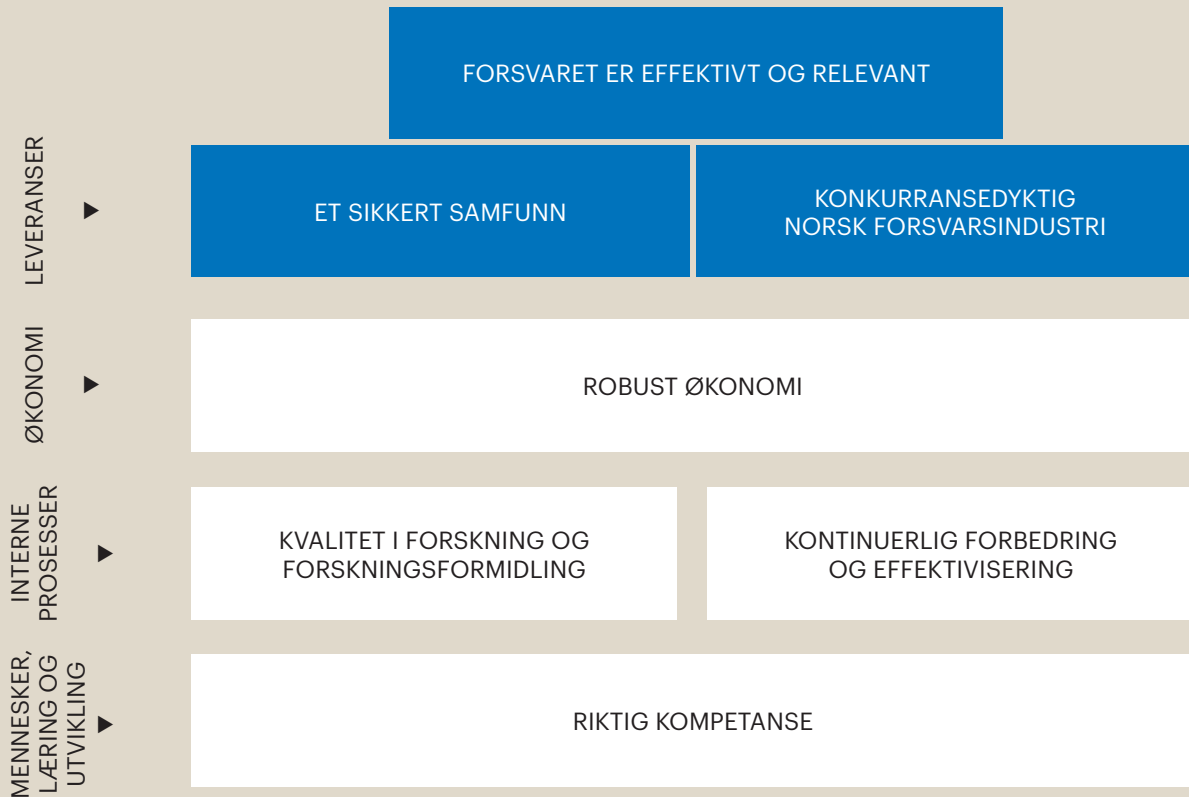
FORSVARET ER EFFEKTIVT OG RELEVANT

LEVERANSER

ET SIKKERT SAMFUNN

KONKURRANSEDYKTIG NORSK FORSVARSINDUSTRI

ØKONOMI

ROBUST ØKONOMI

INTERNE PROSESSER

KVALITET I FORSKNING OG FORSKNINGSFORMIDLING

KONTINUERLIG FORBEDRING OG EFFEKTIVISERING

MENNESKER, LÆRING OG UTVIKLING

RIKTIG KOMPETANSE